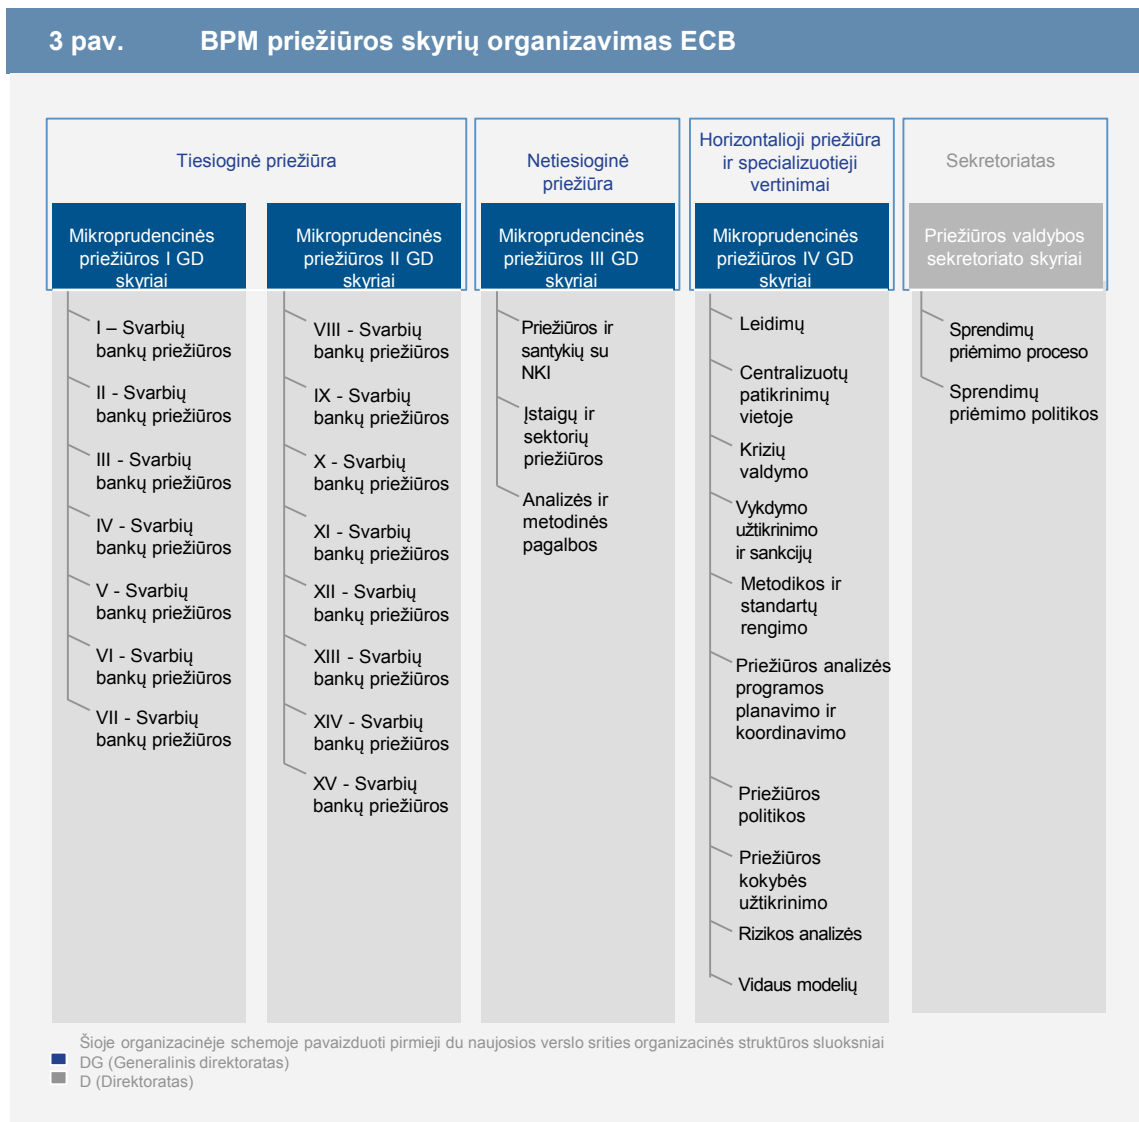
3 pav. BPM priežiūros skyrių organizavimas ECB

Tiesioginė priežiūra

Mikroprudencinės priežiūros I GD skyriai

I – Svarbių bankų priežiūros

II - Svarbių bankų priežiūros

III - Svarbių bankų priežiūros

IV - Svarbių bankų priežiūros

V - Svarbių bankų priežiūros

VI - Svarbių bankų priežiūros

VII - Svarbių bankų priežiūros

Mikroprudencinės priežiūros II GD skyriai

VIII - Svarbių bankų priežiūros

IX - Svarbių bankų priežiūros

X - Svarbių bankų priežiūros

XI - Svarbių bankų priežiūros

XII - Svarbių bankų priežiūros

XIII - Svarbių bankų priežiūros

XIV - Svarbių bankų priežiūros

XV - Svarbių bankų priežiūros

Netiesioginė priežiūra

Mikroprudencinės priežiūros III GD skyriai

Priežiūros ir santykių su NKI

Įstaigų ir sektorių priežiūros

Analizės ir metodinės pagalbos

Horizontalioji priežiūra ir specializuotieji vertinimai

Mikroprudencinės priežiūros IV GD skyriai

Leidimų

Centralizuotų patikrinimų vietoje

Krizių valdymo

Vykdymo užtikrinimo ir sankcijų

Metodikos ir standartų rengimo

Priežiūros analizės programos planavimo ir koordinavimo

Priežiūros politikos

Priežiūros kokybės užtikrinimo

Rizikos analizės

Vidaus modelių

Sekretoriatas

Priežiūros valdybos sekretoriato skyriai

Sprendimų priėmimo proceso

Sprendimų priėmimo politikos

Šioje organizacinėje schemoje pavaizduoti pirmieji du naujosios verslo srities organizacinės struktūros sluoksniai
DG (Generalinis direktoratas)
D (Direktoratas)